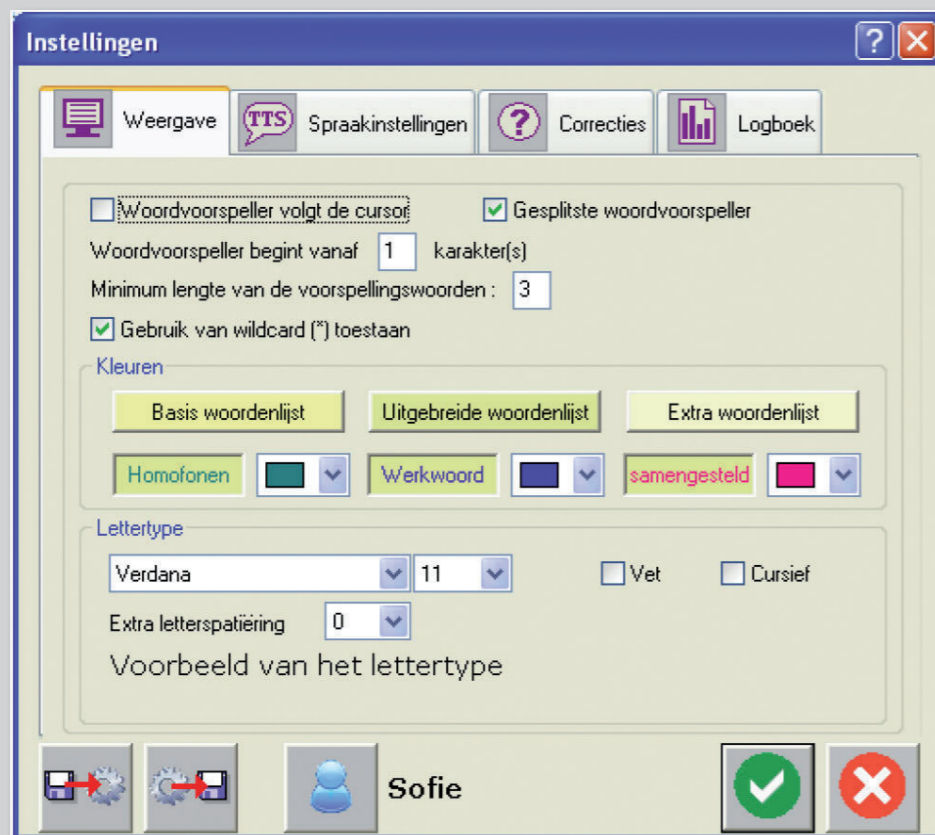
Instellingen

Weergave
TTS Spraakinstellingen
Correcties
Logboek

Woordvoorspeller volgt de cursor
Gesplitste woordvoorspeller
Woordvoorspeller begint vanaf 1 karakter(s)
Minimum lengte van de voorspellingswoorden : 3
Gebruik van wildcard (*) toestaan

Kleuren
Basis woordenlijst
Uitgebreide woordenlijst
Extra woordenlijst
Homofonen
Werkwoord
samengesteld

Lettertype
Verdana
11
Vet
Cursief
Extra letterspatiëring 0
Voorbeeld van het lettertype

Sofie